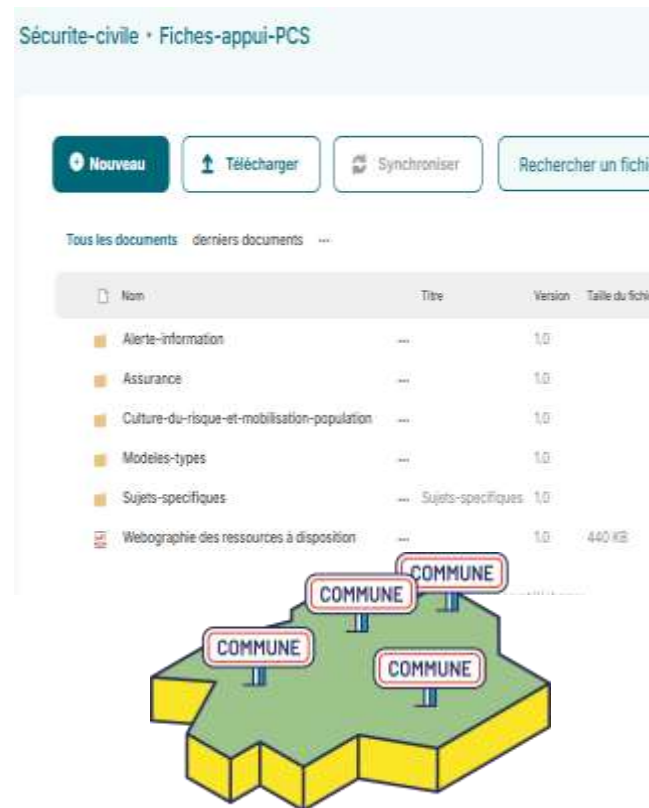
Sécurite-civile • Fiches-appui-PCS

Nouveau
Télécharger
Synchroniser
Rechercher un fichi

Tous les documents derniers documents ...

| Nom | Titre | Version | Taille du fichi |
|---|---|---|---|
| Alerte-information | --- | 1.0 | |
| Assurance | --- | 1.0 | |
| Culture-du-risque-et-mobilisation-population | --- | 1.0 | |
| Modeles-types | --- | 1.0 | |
| Sujets-specifiques | --- Sujets-specifiques | 1.0 | |
| Webographie des ressources à disposition | --- | 1.0 | 440 KB |

COMMUNE
COMMUNE
COMMUNE
COMMUNE